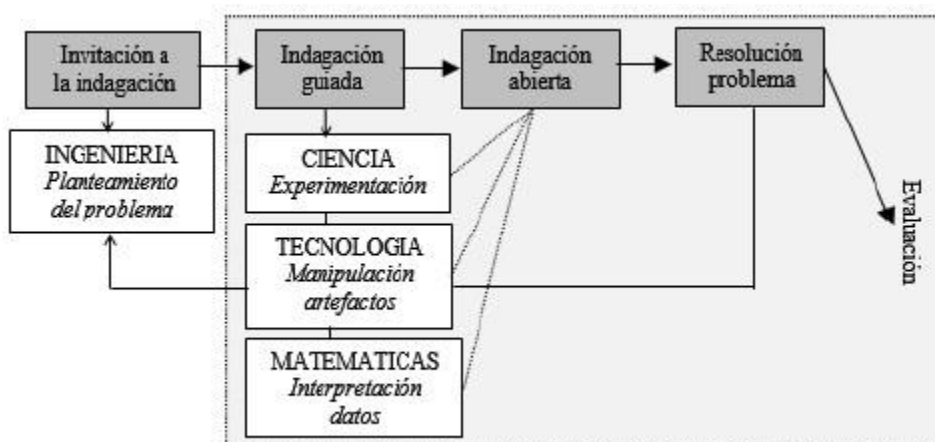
Invitación a la indagación

Indagación guiada

Indagación abierta

Resolución problema

INGENIERIA
*Planteamiento del problema*

CIENCIA
*Experimentación*

TECNOLOGIA
*Manipulación artefactos*

MATEMATICAS
*Interpretación datos*

Evaluación